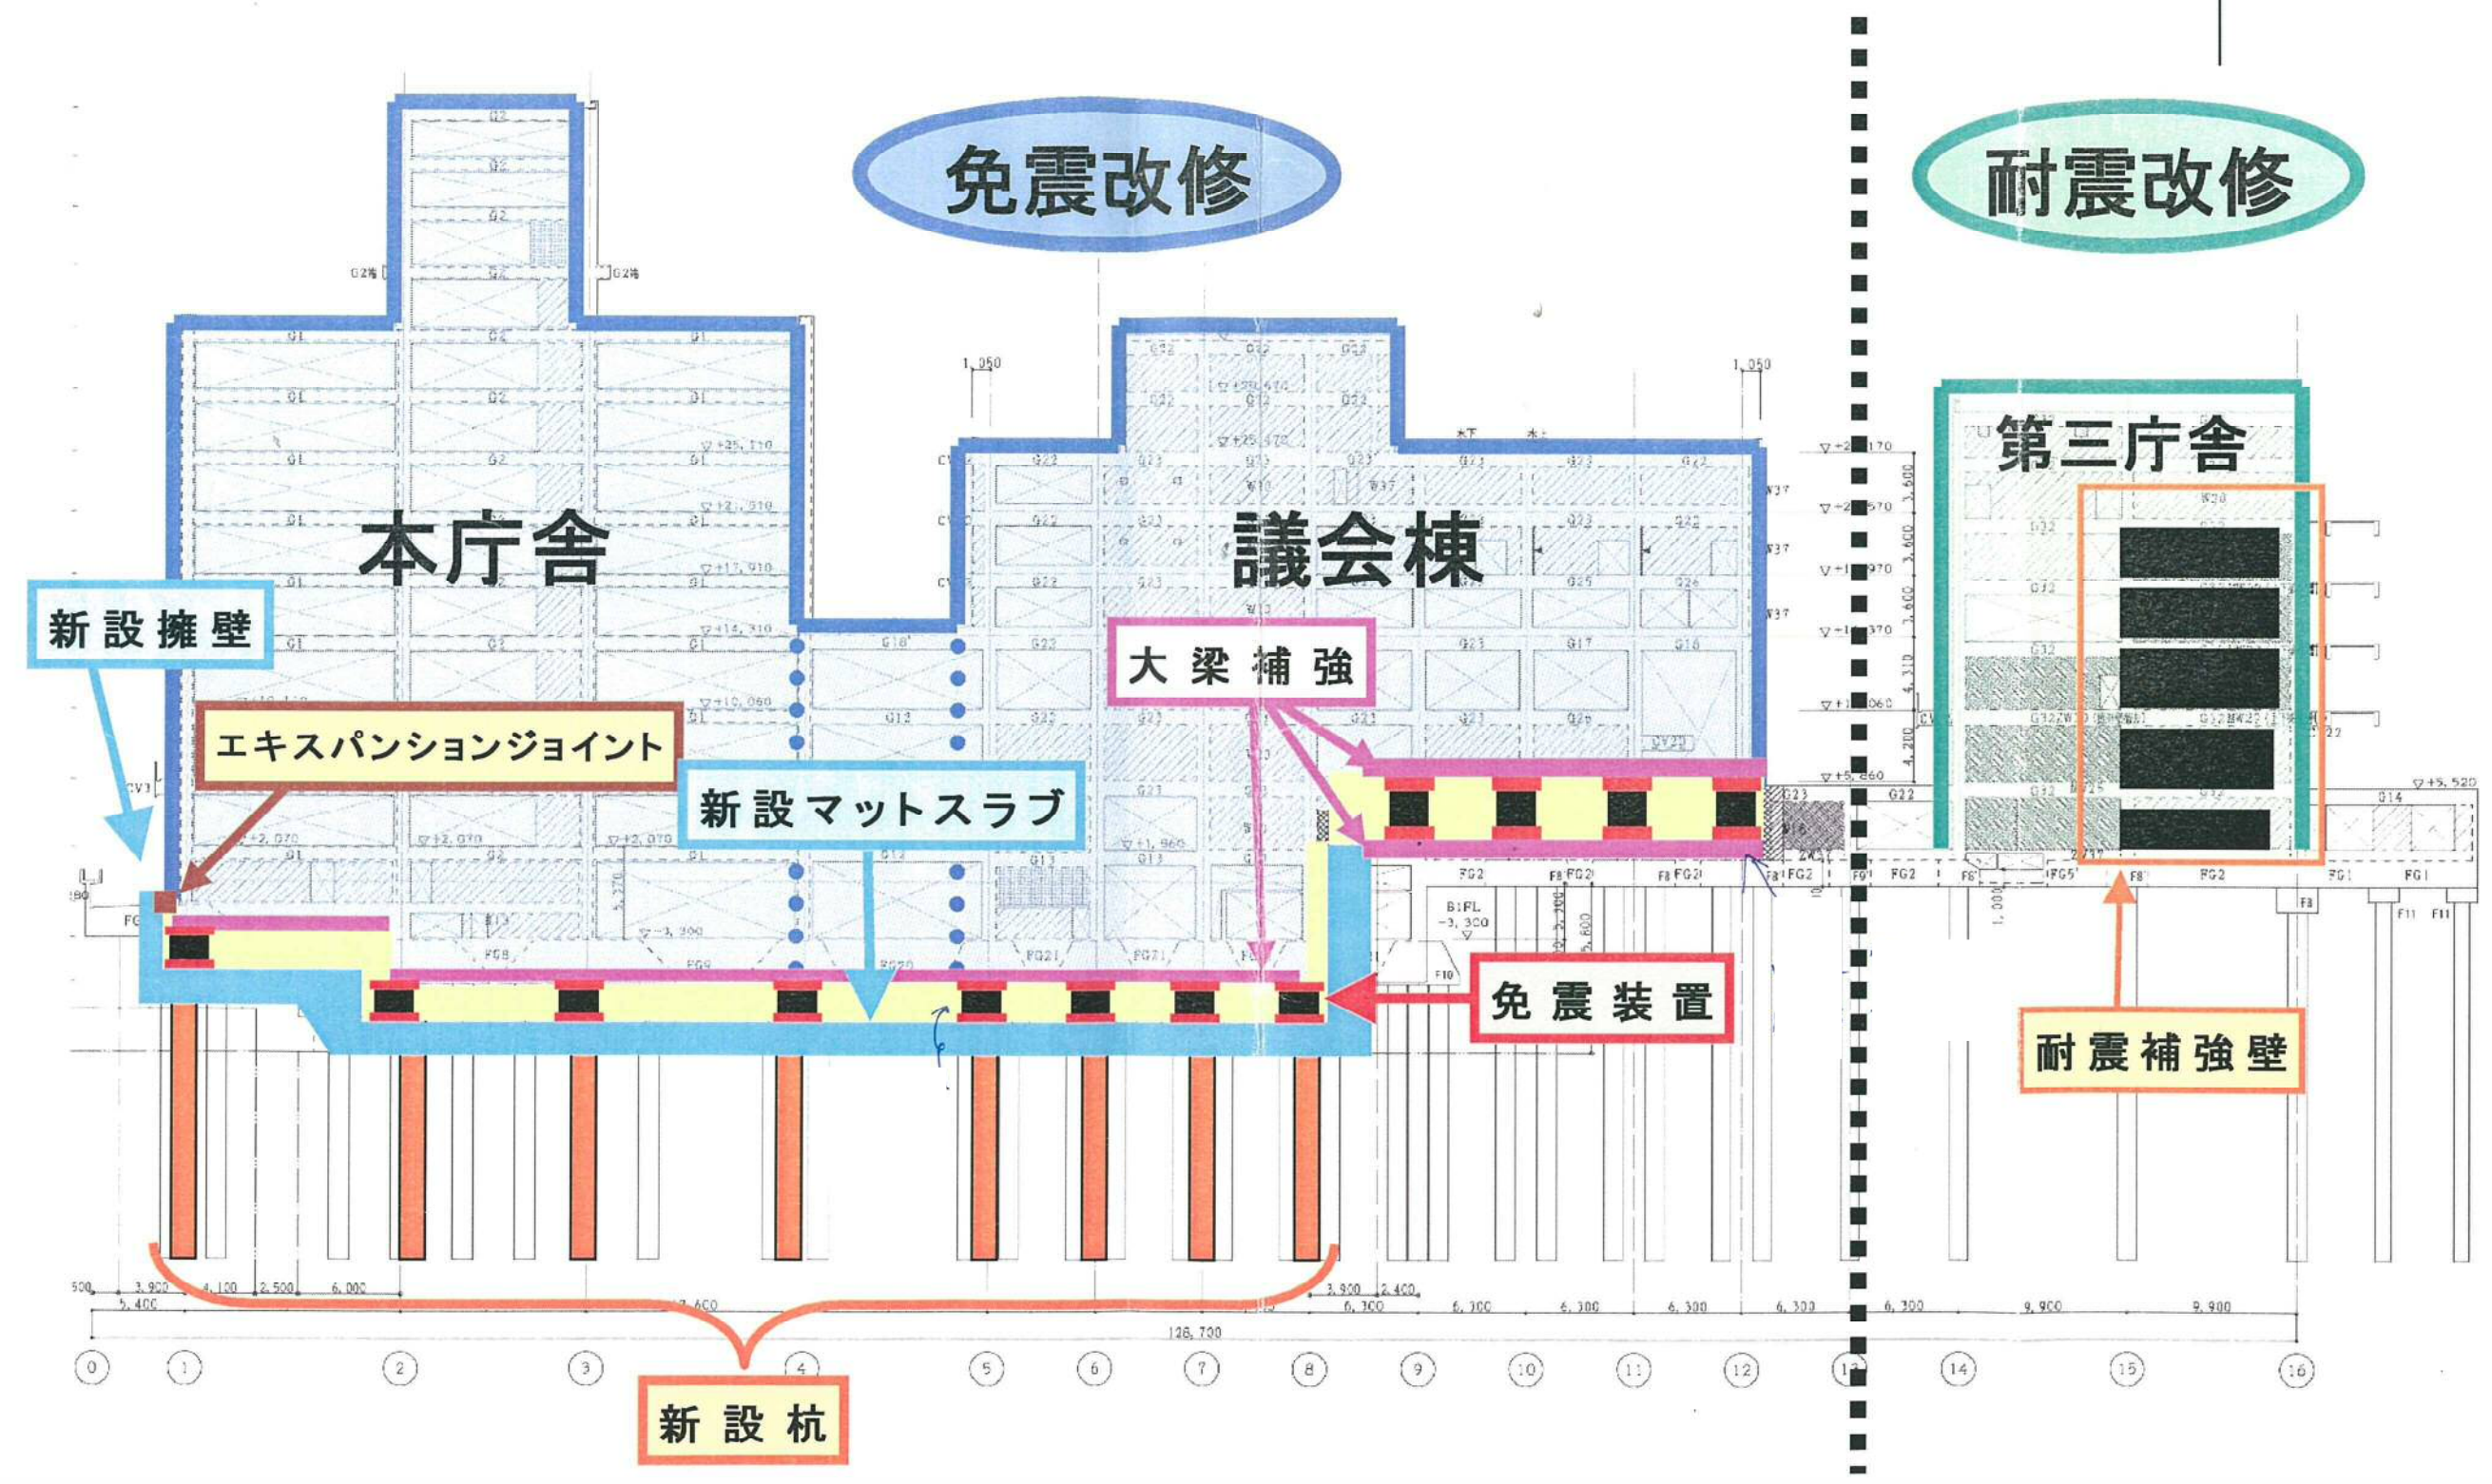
免震改修

耐震改修

本庁舎

議会棟

第三庁舎

新設擁壁

エキスパンションジョイント

新設マットスラブ

大梁補強

免震装置

耐震補強壁

新設杭

1,050

1,050

B1FL
-3,300

3,900
4,100
2,500
6,000
5,400
47,600
3,900
2,400
6,300
6,300
6,300
6,300
6,300
6,300
9,900
9,900
126,700

0 1 2 3 4 5 6 7 8 9 10 11 12 13 14 15 16